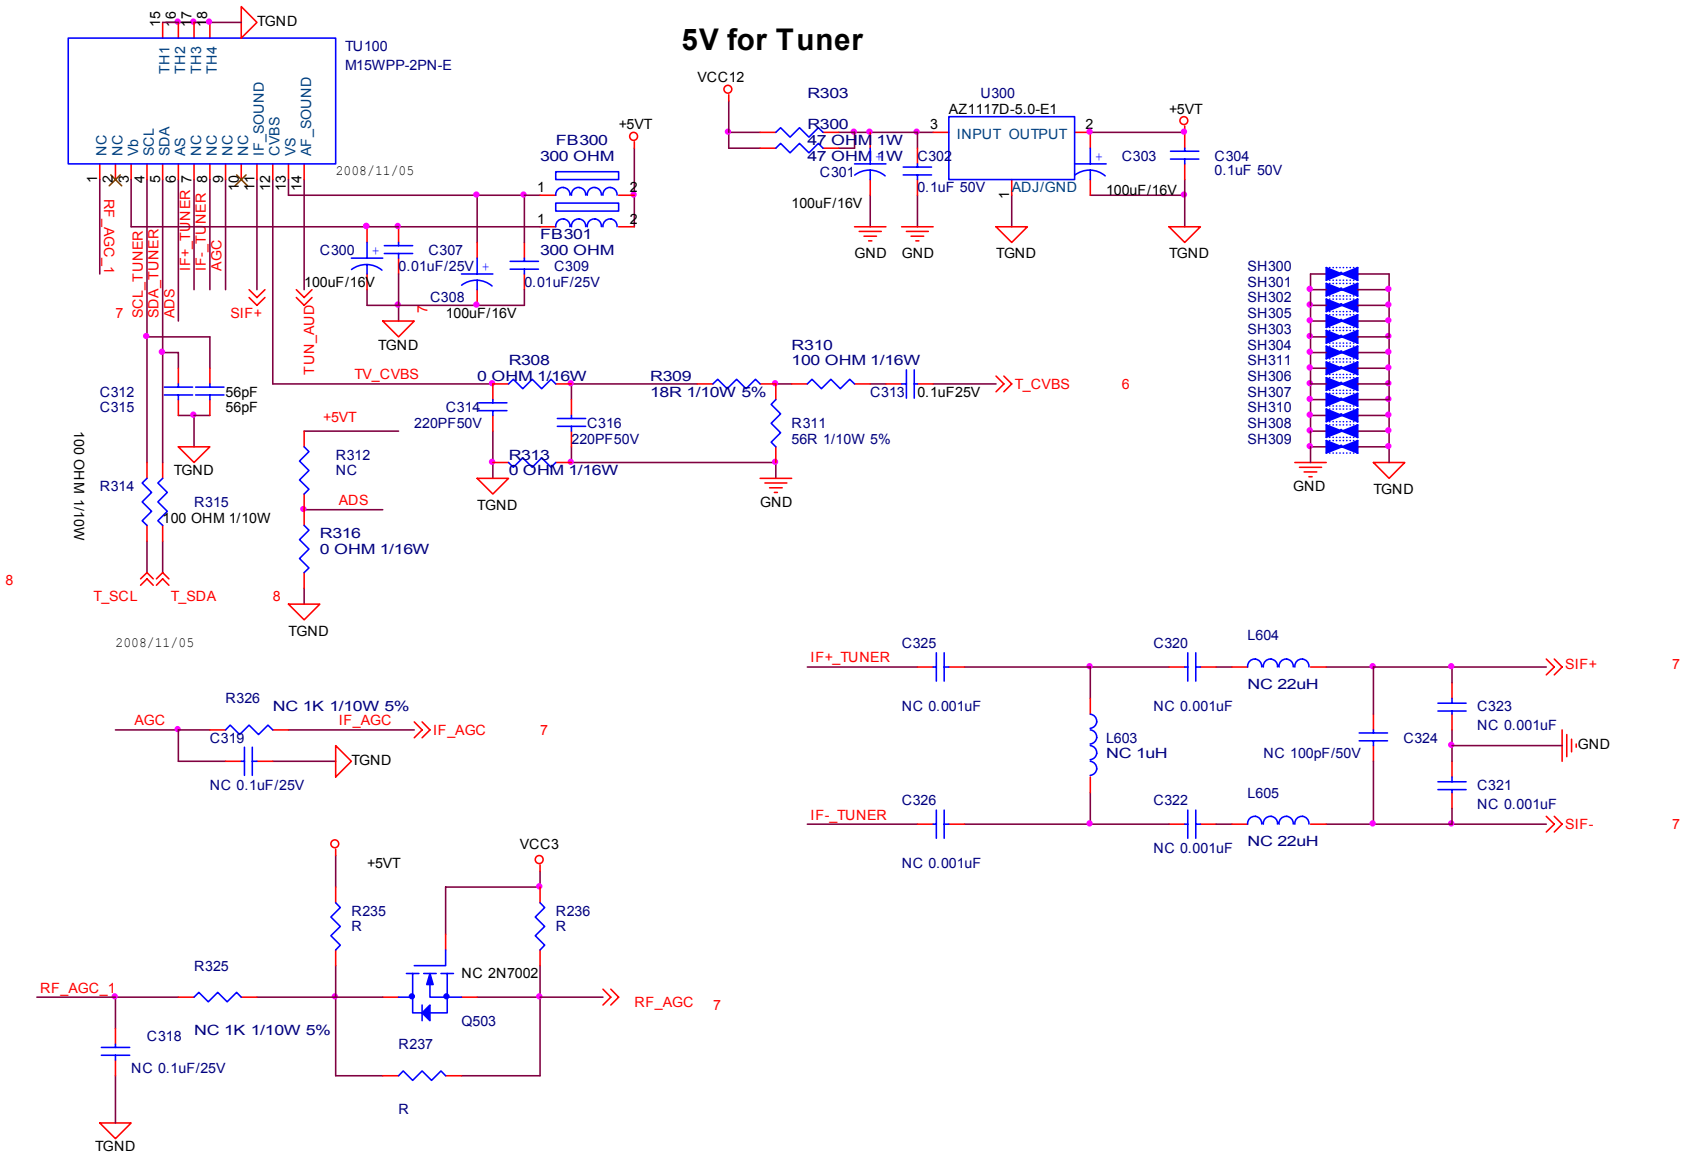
5V for Tuner

15 16 17 18 TGND
TU100
M15WPP-2PN-E
TH1 TH2 TH3 TH4
NC NC Vb SCL SDA AS NC NC NC NC IF_SOUND CVBS VS AF_SOUND
1 2 3 4 5 6 7 8 9 10 11 12 13 14
2008/11/05
RF_AGC_1
SCL_TUNER
SDA_TUNER
ADS
IF+_TUNER
IF-_TUNER
AGC
SIF+
TUN_AUDIO
7

FB300
300 OHM
+5VT
1 2
1 2
FB301
300 OHM
C300
100uF/16V
C307
0.01uF/25V
C309
0.01uF/25V
C308
100uF/16V
TGND

VCC12
R303
R300
47 OHM 1W
47 OHM 1W
C301
100uF/16V
C302
0.1uF 50V
GND GND
U300
AZ1117D-5.0-E1
3 INPUT OUTPUT 2
ADJ/GND 1
TGND
+5VT
C303
100uF/16V
C304
0.1uF 50V
TGND

SH300
SH301
SH302
SH305
SH303
SH304
SH311
SH306
SH307
SH310
SH308
SH309
GND TGND

C312
C315
56pF
56pF
TGND
TV_CVBS
R308
0 OHM 1/16W
R309
18R 1/10W 5%
R310
100 OHM 1/16W
C313
0.1uF25V
T_CVBS
6
C314
220PF50V
C316
220PF50V
R311
56R 1/10W 5%
R313
0 OHM 1/16W
TGND
GND
+5VT
R312
NC
ADS
R316
0 OHM 1/16W
8
TGND
100 OHM 1/10W
R314
R315
100 OHM 1/10W
8
T_SCL T_SDA
2008/11/05

R326
NC 1K 1/10W 5%
AGC
IF_AGC
IF_AGC
7
C319
TGND
NC 0.1uF/25V

IF+_TUNER
C325
NC 0.001uF
C320
NC 0.001uF
L604
NC 22uH
SIF+
7
L603
NC 1uH
NC 100pF/50V
C324
C323
NC 0.001uF
GND
C321
NC 0.001uF
IF-_TUNER
C326
NC 0.001uF
C322
NC 0.001uF
L605
NC 22uH
SIF-
7

+5VT
VCC3
R235
R
R236
R
NC 2N7002
Q503
R325
RF_AGC_1
NC 1K 1/10W 5%
C318
NC 0.1uF/25V
TGND
R237
R
RF_AGC
7